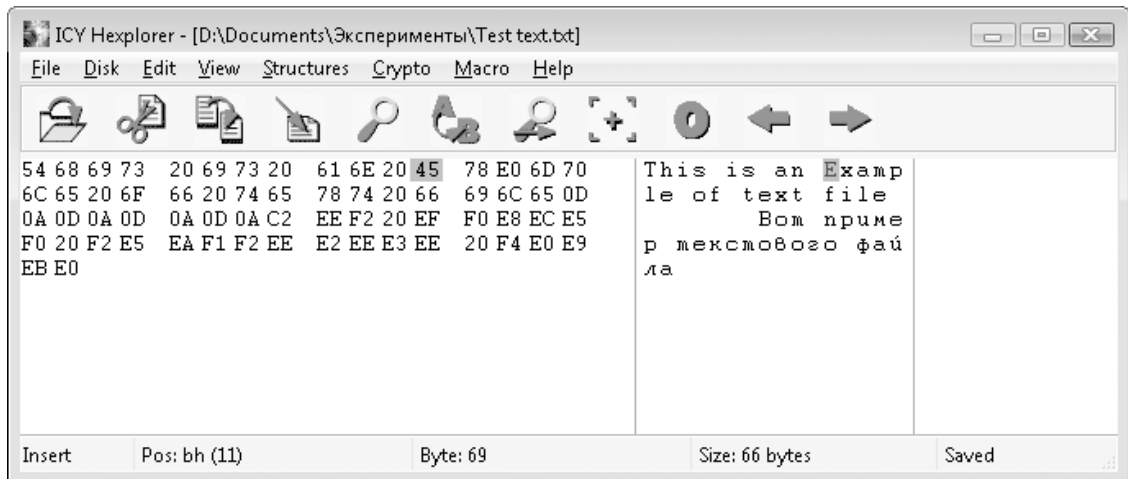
ICY Hexplorer - [D:\Documents\Эксперименты\Test text.txt]

File Disk Edit View Structures Crypto Macro Help

| | | | | |
|---|---|---|---|---|
| 54 68 69 73 | 20 69 73 20 | 61 6E 20 45 | 78 E0 6D 70 | This is an Examp |
| 6C 65 20 6F | 66 20 74 65 | 78 74 20 66 | 69 6C 65 0D | le of text file |
| 0A 0D 0A 0D | 0A 0D 0A C2 | EE F2 20 EF | F0 E8 EC E5 | Вот приме |
| F0 20 F2 E5 | EA F1 F2 EE | E2 EE E3 EE | 20 F4 E0 E9 | р текстового фай |
| EB E0 | | | | ла |

Insert | Pos: bh (11) | Byte: 69 | Size: 66 bytes | Saved